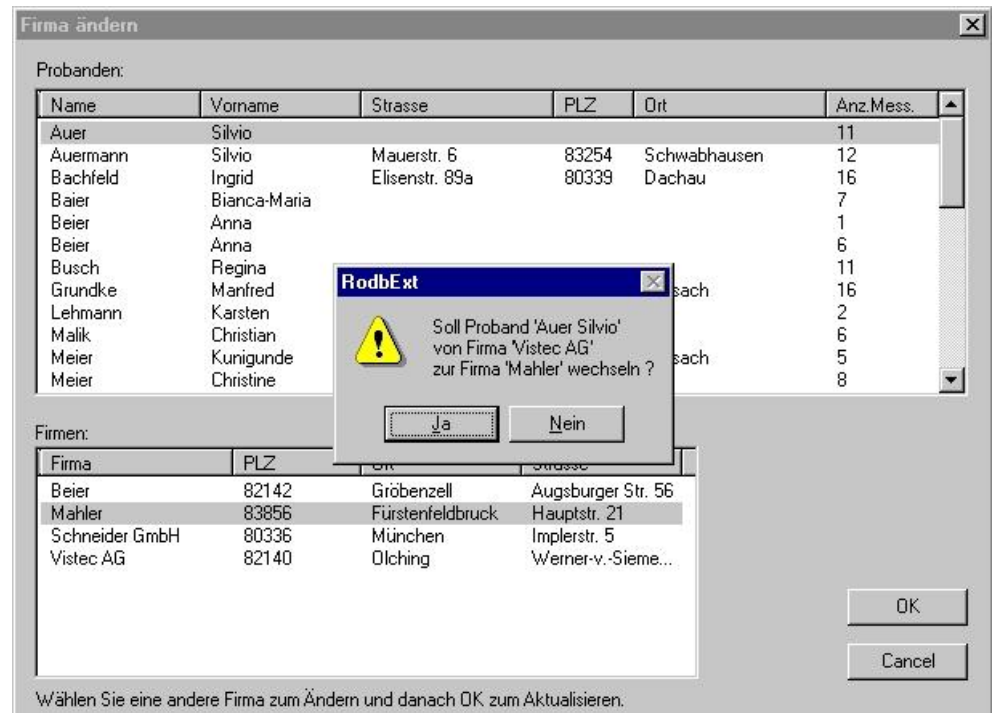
Firma ändern

Probanden:

| Name | Vorname | Strasse | PLZ | Ort | Anz.Mess. |
|---|---|---|---|---|---|
| Auer | Silvio | | | | 11 |
| Auermann | Silvio | Mauerstr. 6 | 83254 | Schwabhausen | 12 |
| Bachfeld | Ingrid | Elisenstr. 89a | 80339 | Dachau | 16 |
| Baier | Bianca-Maria | | | | 7 |
| Beier | Anna | | | | 1 |
| Beier | Anna | | | | 6 |
| Busch | Regina | | | | 11 |
| Grundke | Manfred | | | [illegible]sach | 16 |
| Lehmann | Karsten | | | | 2 |
| Malik | Christian | | | | 6 |
| Meier | Kunigunde | | | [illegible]sach | 5 |
| Meier | Christine | | | | 8 |

RodbExt

Soll Proband 'Auer Silvio' von Firma 'Vistec AG' zur Firma 'Mahler' wechseln ?

Ja

Nein

Firmen:

| Firma | PLZ | Ort | Strasse |
|---|---|---|---|
| Beier | 82142 | Gröbenzell | Augsburger Str. 56 |
| Mahler | 83856 | Fürstenfeldbruck | Hauptstr. 21 |
| Schneider GmbH | 80336 | München | Implerstr. 5 |
| Vistec AG | 82140 | Olching | Werner-v.-Sieme... |

OK

Cancel

Wählen Sie eine andere Firma zum Ändern und danach OK zum Aktualisieren.